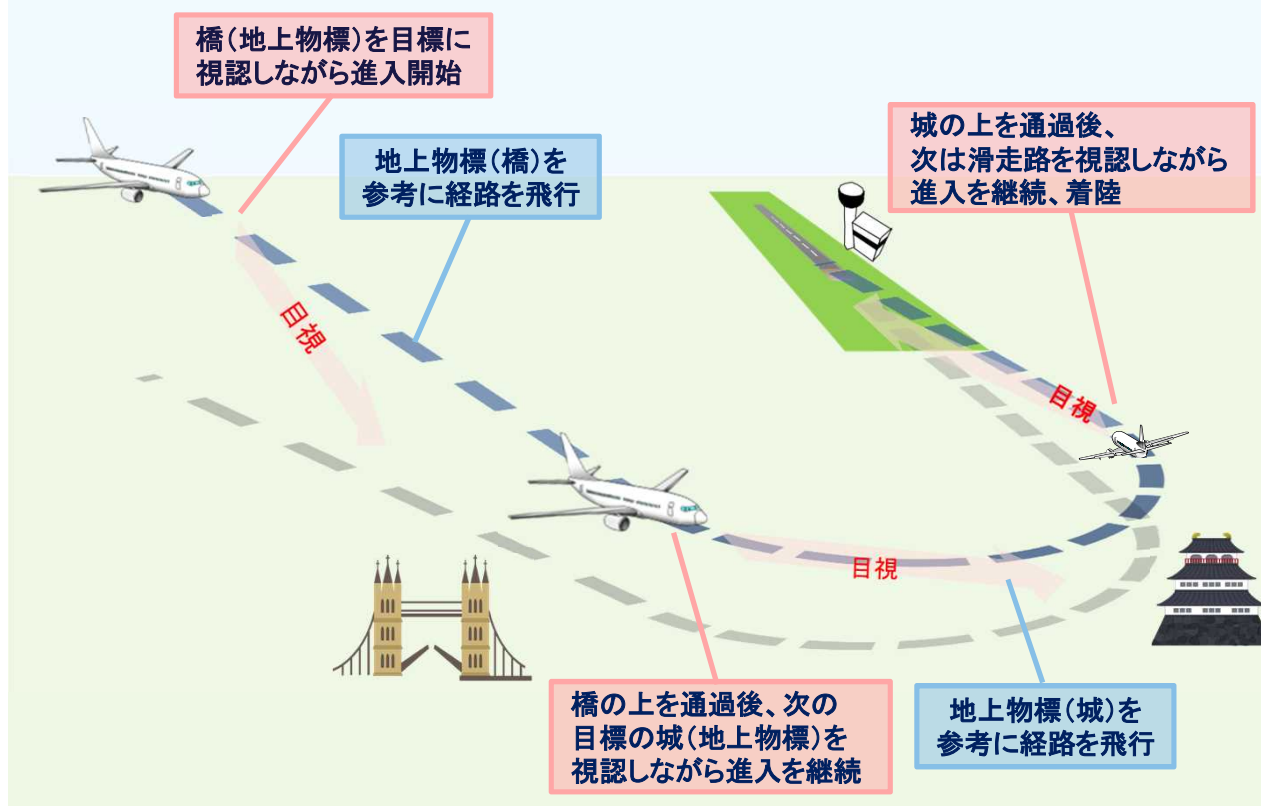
橋（地上物標）を目標に
視認しながら進入開始

地上物標（橋）を
参考に経路を飛行

城の上を通過後、
次は滑走路を視認しながら
進入を継続、着陸

目視

目視

目視

橋の上を通過後、次の
目標の城（地上物標）を
視認しながら進入を継続

地上物標（城）を
参考に経路を飛行